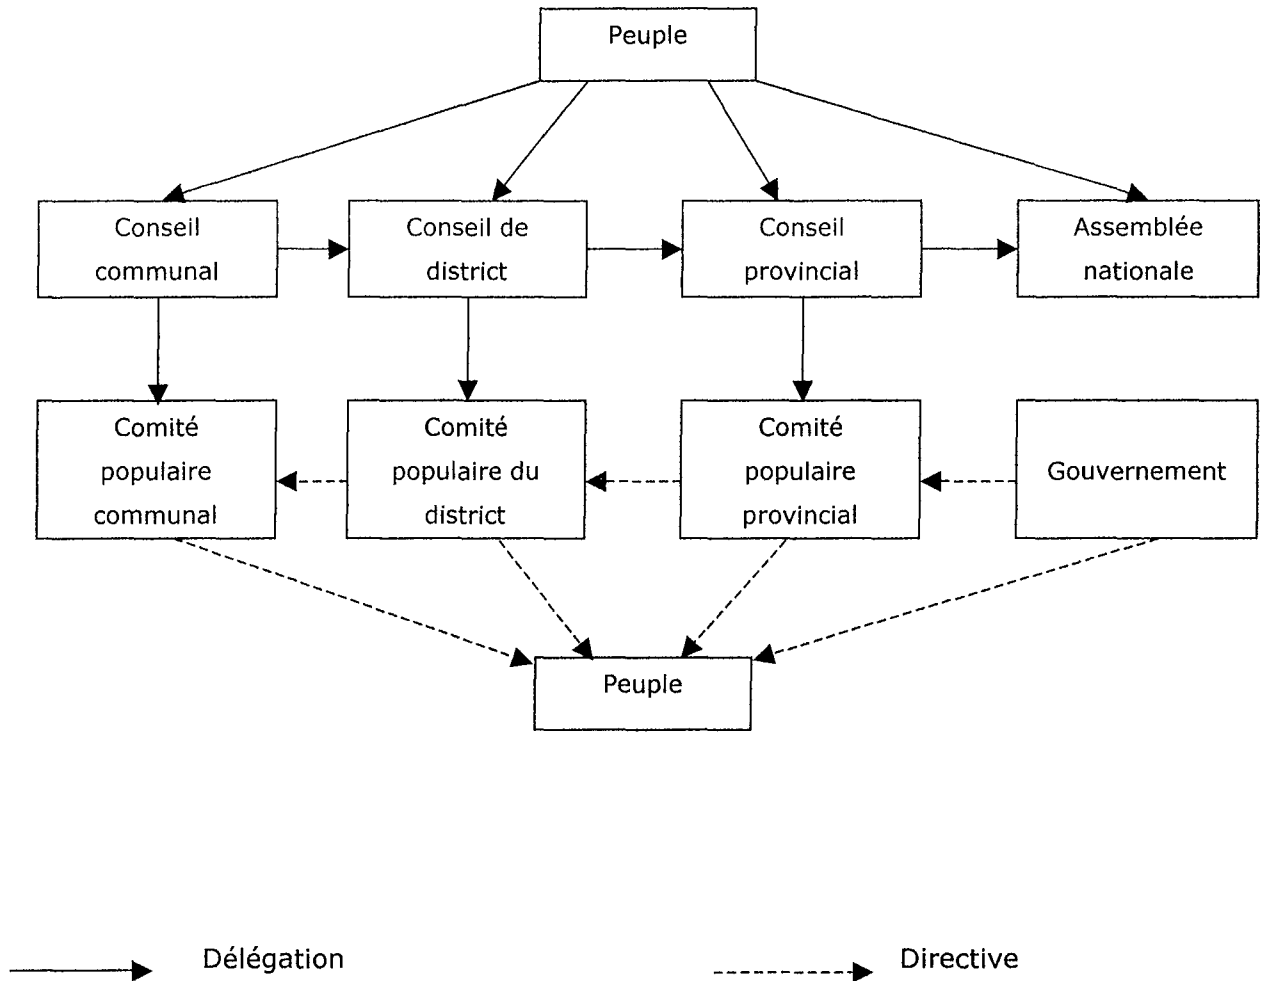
Peuple

Conseil communal

Conseil de district

Conseil provincial

Assemblée nationale

Comité populaire communal

Comité populaire du district

Comité populaire provincial

Gouvernement

Peuple

Délégation

Directive